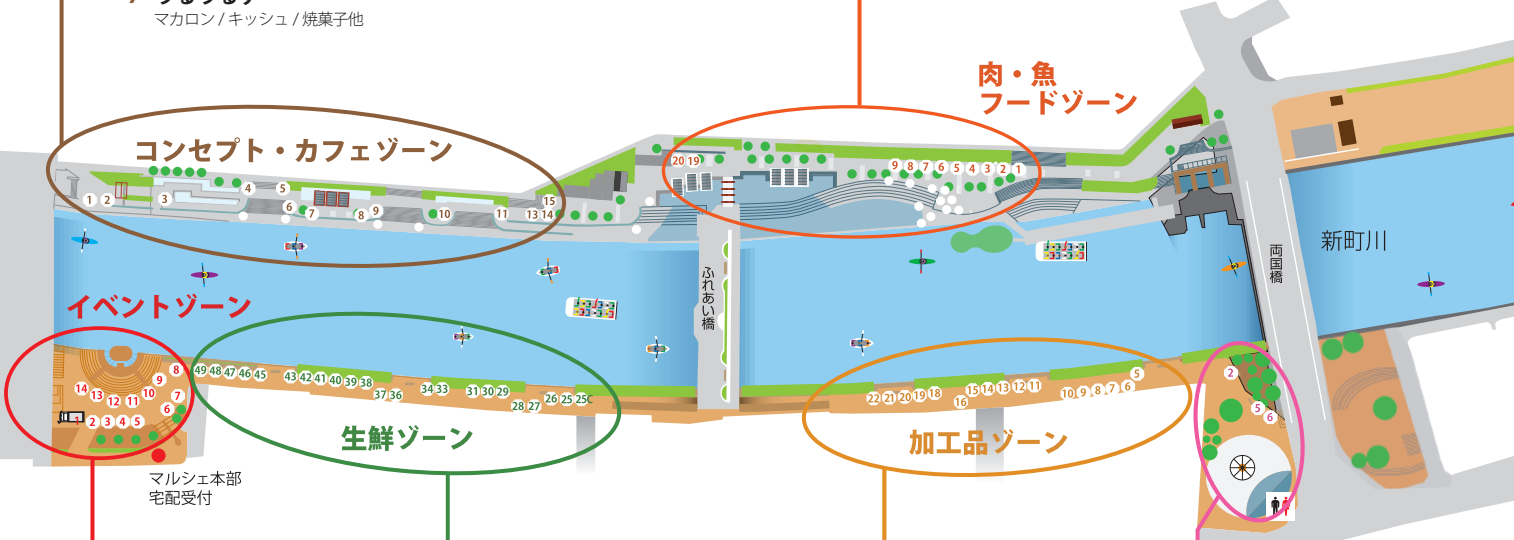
マカロン / キッシュ / 焼菓子他

肉・魚
フードゾーン

コンセプト・カフェゾーン

1 2 3 4 5 6 7 8 9 10 11 13 14 15

20 19

9 8 7 6 5 4 3 2 1

新町川

両国橋

ふれあい橋

イベントゾーン

14 13 12 11 10 9 8 7 6 2 3 4 5

49 48 47 46 45 43 42 41 40 39 38 37 36 34 33 31 30 29 28 27 26 25 25C

15 14 13 12 11 16 22 21 20 19 18 10 9 8 7 6 5

2 5 6

生鮮ゾーン

加工品ゾーン

マルシェ本部
宅配受付